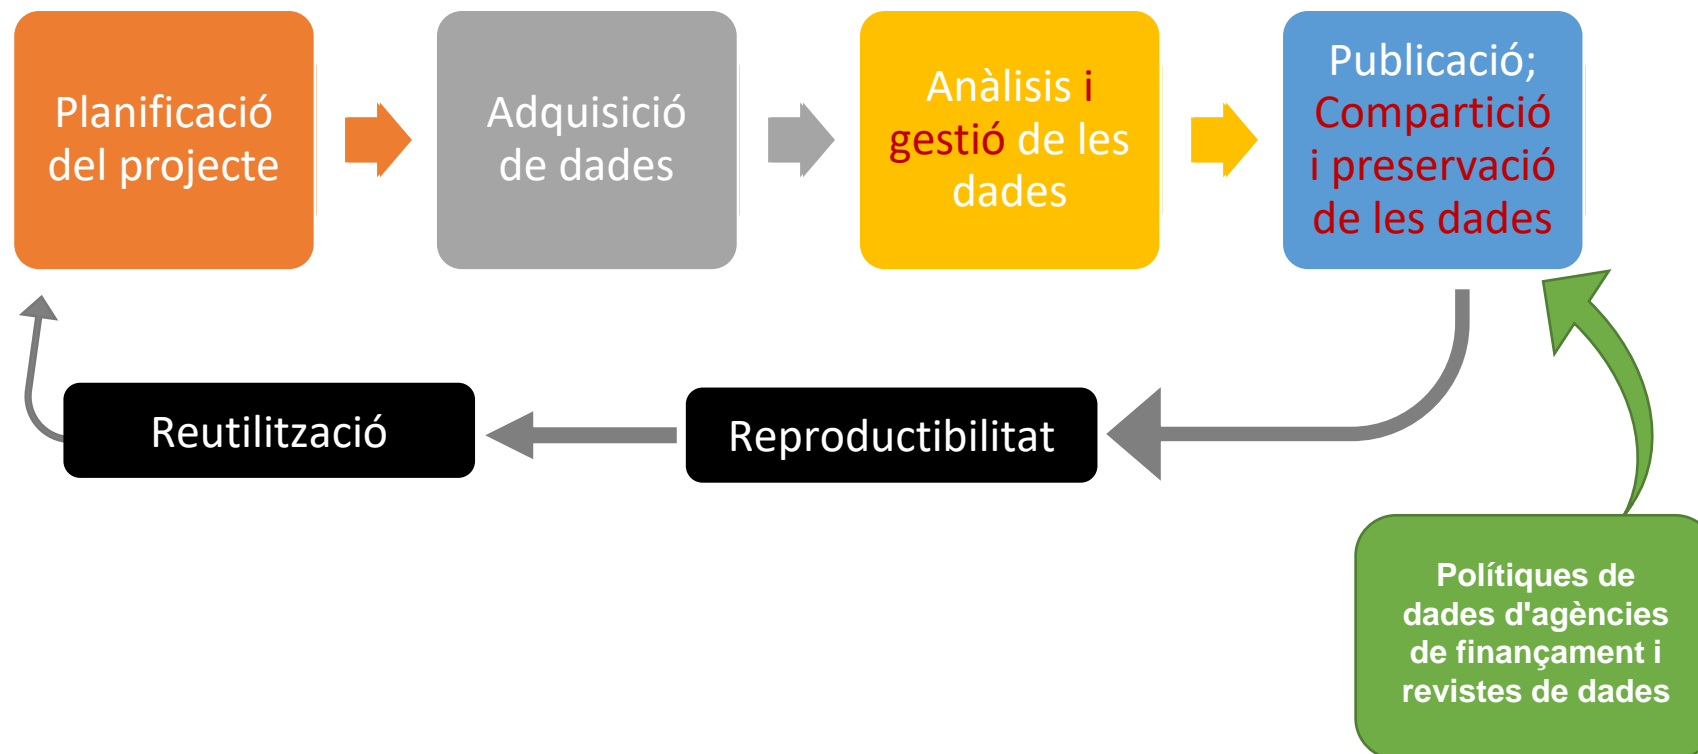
Planificació del projecte

Adquisició de dades

Anàlisis i gestió de les dades

Publicació; Compartició i preservació de les dades

Reutilització

Reproductibilitat

Polítiques de dades d'agències de finançament i revistes de dades